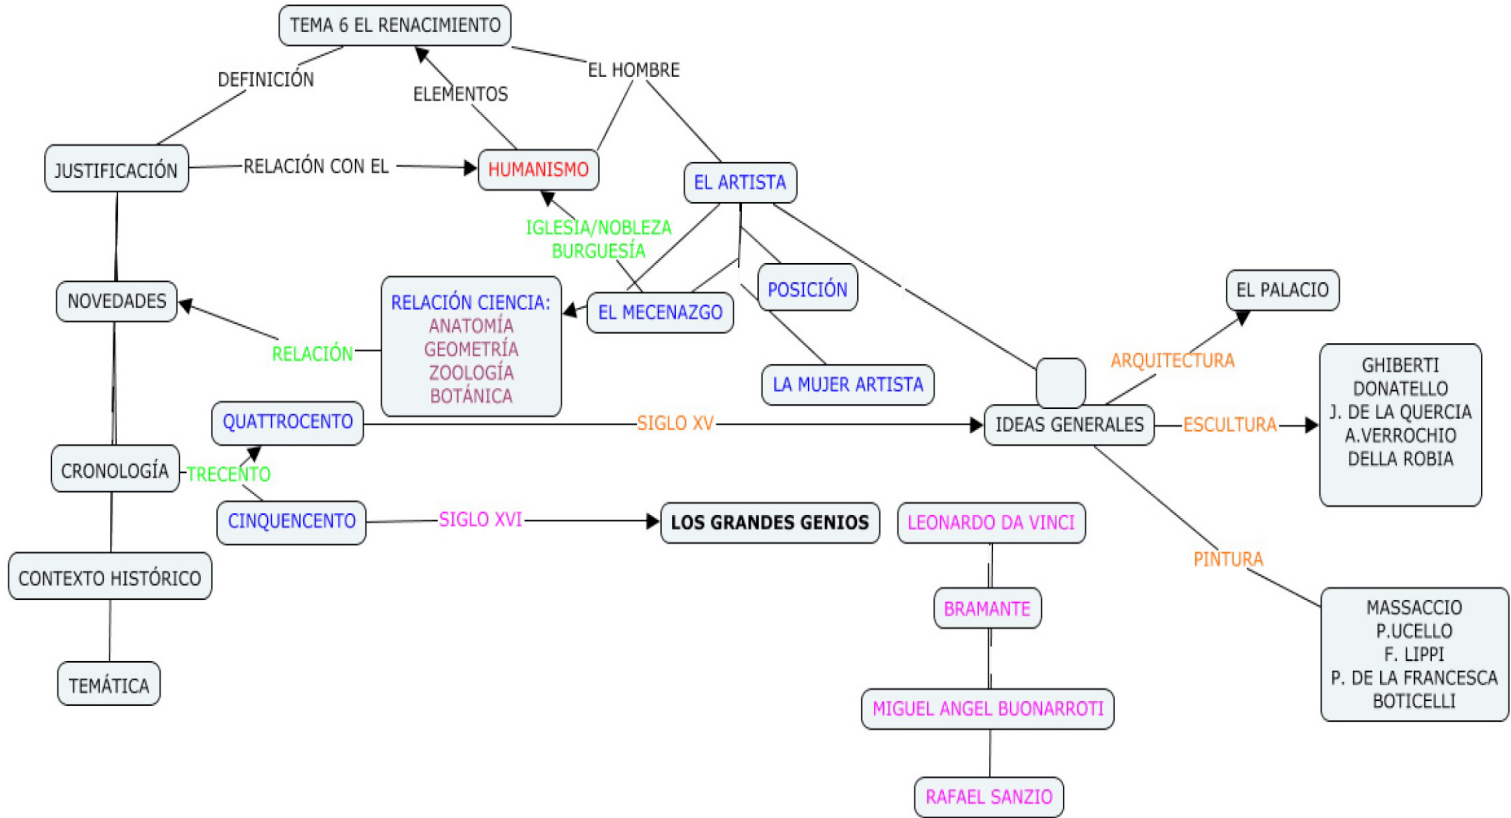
TEMA 6 EL RENACIMIENTO

DEFINICIÓN

ELEMENTOS

EL HOMBRE

JUSTIFICACIÓN

RELACIÓN CON EL

HUMANISMO

EL ARTISTA

IGLESIA/NOBLEZA
BURGUESÍA

NOVEDADES

RELACIÓN CIENCIA:
ANATOMÍA
GEOMETRÍA
ZOOLOGÍA
BOTÁNICA

EL MECENAZGO

POSICIÓN

EL PALACIO

RELACIÓN

LA MUJER ARTISTA

ARQUITECTURA

GHIBERTI
DONATELLO
J. DE LA QUERCIA
A.VERROCHIO
DELLA ROBIA

QUATTROCENTO

SIGLO XV

IDEAS GENERALES

ESCULTURA

CRONOLOGÍA

TRECENTO

CINQUENCENTO

SIGLO XVI

LOS GRANDES GENIOS

LEONARDO DA VINCI

PINTURA

CONTEXTO HISTÓRICO

BRAMANTE

MASSACCIO
P.UCELLO
F. LIPPI
P. DE LA FRANCESCA
BOTICELLI

TEMÁTICA

MIGUEL ANGEL BUONARROTI

RAFAEL SANZIO